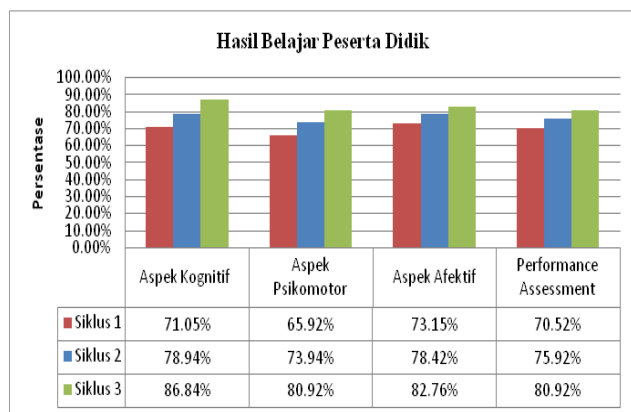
Hasil Belajar Peserta Didik

100.00%
90.00%
80.00%
70.00%
60.00%
50.00%
40.00%
30.00%
20.00%
10.00%
0.00%

Persentase

| | Aspek Kognitif | Aspek Psikomotor | Aspek Afektif | Performance Assessment |
|---|---|---|---|---|
| Siklus 1 | 71.05% | 65.92% | 73.15% | 70.52% |
| Siklus 2 | 78.94% | 73.94% | 78.42% | 75.92% |
| Siklus 3 | 86.84% | 80.92% | 82.76% | 80.92% |